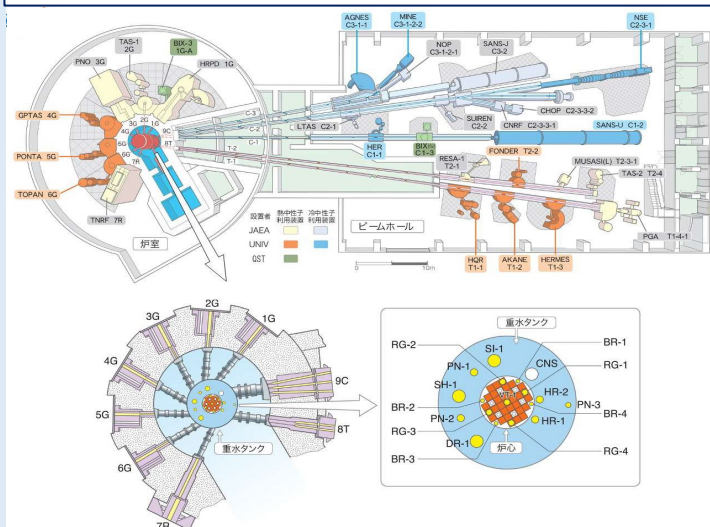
AGNES C3-1-1
MINE C3-1-2-2
NSE C2-3-1
TAS-1 2G
BIX-3 1G-A
NOP C3-1-2-1
SANS-J C3-2
PNO 3G
HRPD 1G
CHOP C2-3-3-2
SURFN C2-2
CNRF C2-3-3-1
SANS-U C1-2
LTAS C2-1
GPTAS 4G
PONTA 5G
TOPAN 6G
HER C1-1
BIX-4 C1-3
FONDER T2-2
RESA-1 T2-1
MUSASI(L) T2-3-1
TAS-2 T2-4
TNRF 7R
3G 2G 1G 4G 9C 5G 8T 6G 7R
C-3 C-2 C-1 T-2 T-1
設置者 熱中性子利用装置 冷中性子利用装置
JAEA
UNIV
QST
炉室
ビームホール
PGA T1-4-1
HQR T1-1
AKANE T1-2
HERMES T1-3
0 10m

2G 3G 1G 4G 9C 5G 8T 6G 7R
重水タンク

重水タンク
RG-2
SI-1
BR-1
PN-1
CNS
RG-1
SH-1
HR-2
PN-3
BR-2
BR-4
PN-2
HR-1
RG-3
DR-1
炉心
RG-4
BR-3